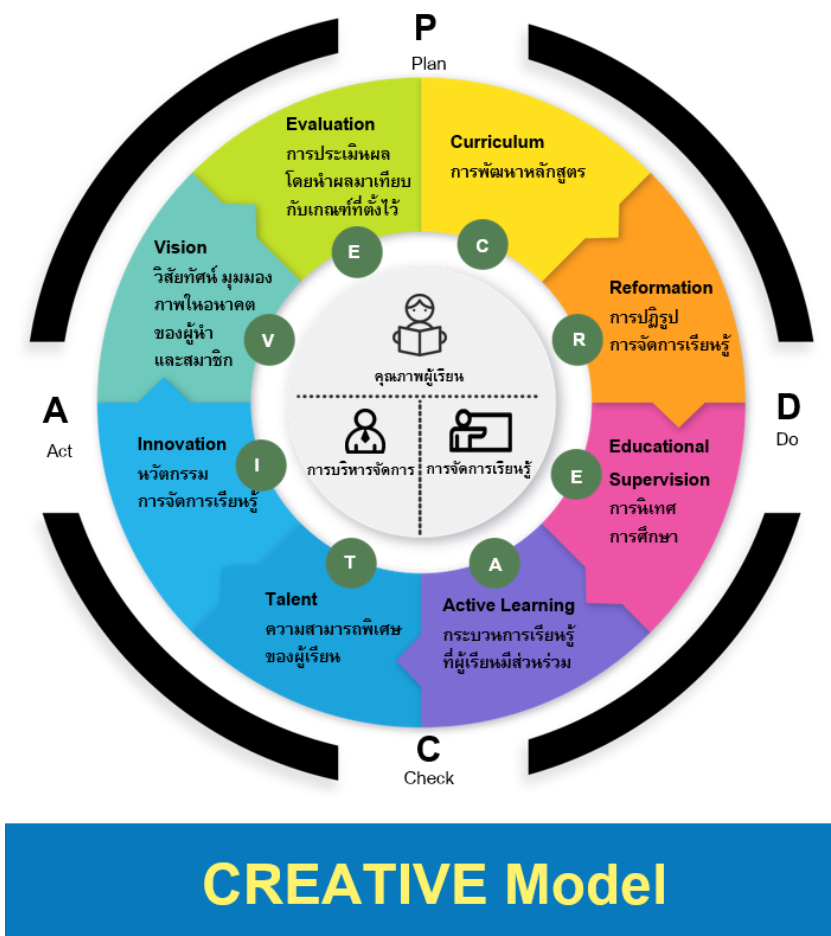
P
Plan

Evaluation
การประเมินผล โดยนำผลมาเทียบกับเกณฑ์ที่ตั้งไว้

Curriculum
การพัฒนาหลักสูตร

Vision
วิสัยทัศน์ มุมมองภาพในอนาคตของผู้นำและสมาชิก

Reformation
การปฏิรูป การจัดการเรียนรู้

E

C

V

R

คุณภาพผู้เรียน

A
Act

D
Do

การบริหารจัดการ

การจัดการเรียนรู้

Innovation
นวัตกรรม การจัดการเรียนรู้

I

E

Educational Supervision
การนิเทศ การศึกษา

T

A

Talent
ความสามารถพิเศษของผู้เรียน

Active Learning
กระบวนการเรียนรู้ที่ผู้เรียนมีส่วนร่วม

C
Check

CREATIVE Model